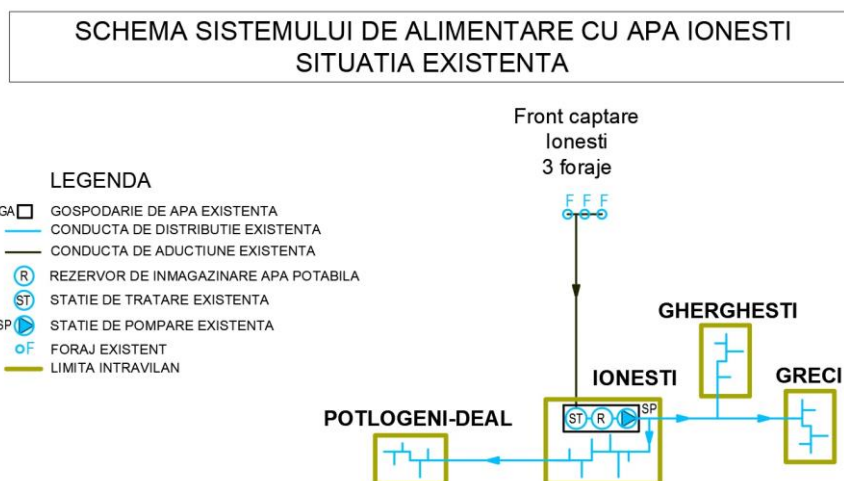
SCHEMA SISTEMULUI DE ALIMENTARE CU APA IONESTI
SITUATIA EXISTENTA

Front captare
Ionesti
3 foraje

F F F

LEGENDA

GA GOSPODARIE DE APA EXISTENTA
CONDUCTA DE DISTRIBUTIE EXISTENTA
CONDUCTA DE ADUCTIUNE EXISTENTA
R REZERVOR DE INMAGAZINARE APA POTABILA
ST STATIE DE TRATARE EXISTENTA
SP STATIE DE POMPARE EXISTENTA
F FORAJ EXISTENT
LIMITA INTRAVILAN

GHERGHESTI

IONESTI

GRECI

ST R SP

POTLOGENI-DEAL